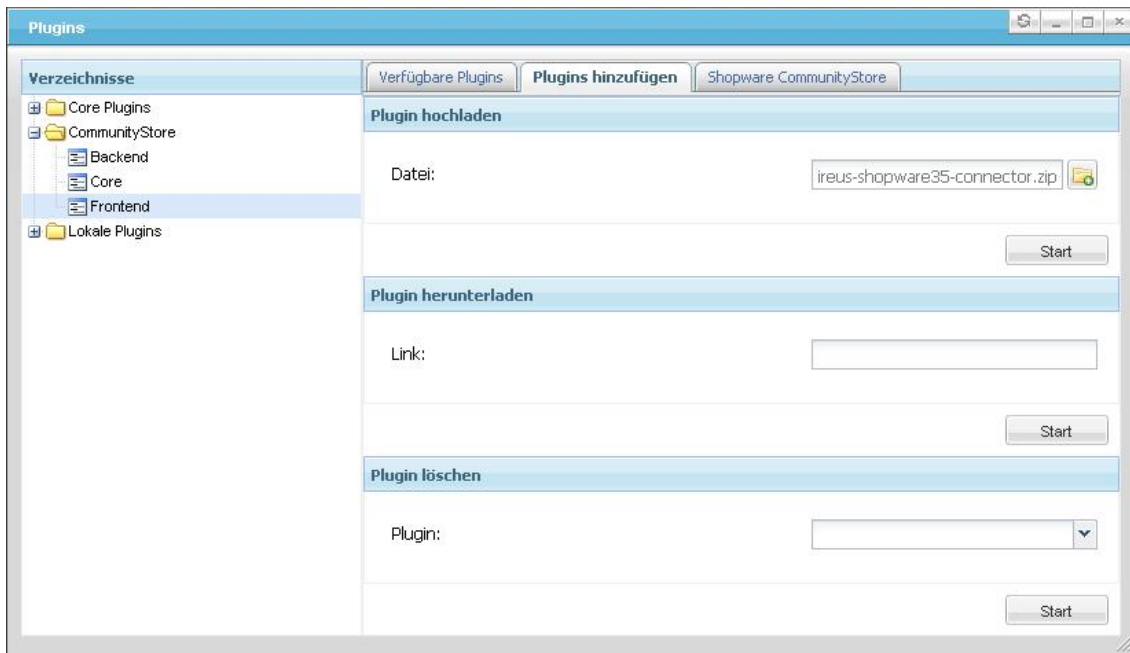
Plugins

Verzeichnisse

Core Plugins
CommunityStore
Backend
Core
Frontend
Lokale Plugins

Verfügbare Plugins | Plugins hinzufügen | Shopware CommunityStore

Plugin hochladen

Datei: ireus-shopware35-connector.zip

Start

Plugin herunterladen

Link:

Start

Plugin löschen

Plugin:

Start